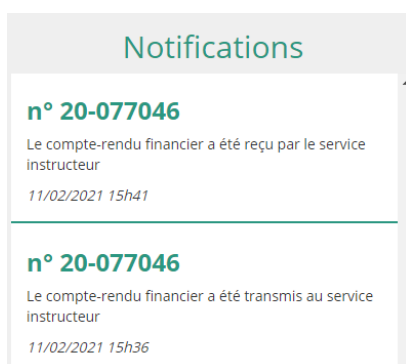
Notifications

n° 20-077046

Le compte-rendu financier a été reçu par le service instructeur

11/02/2021 15h41

n° 20-077046

Le compte-rendu financier a été transmis au service instructeur

11/02/2021 15h36